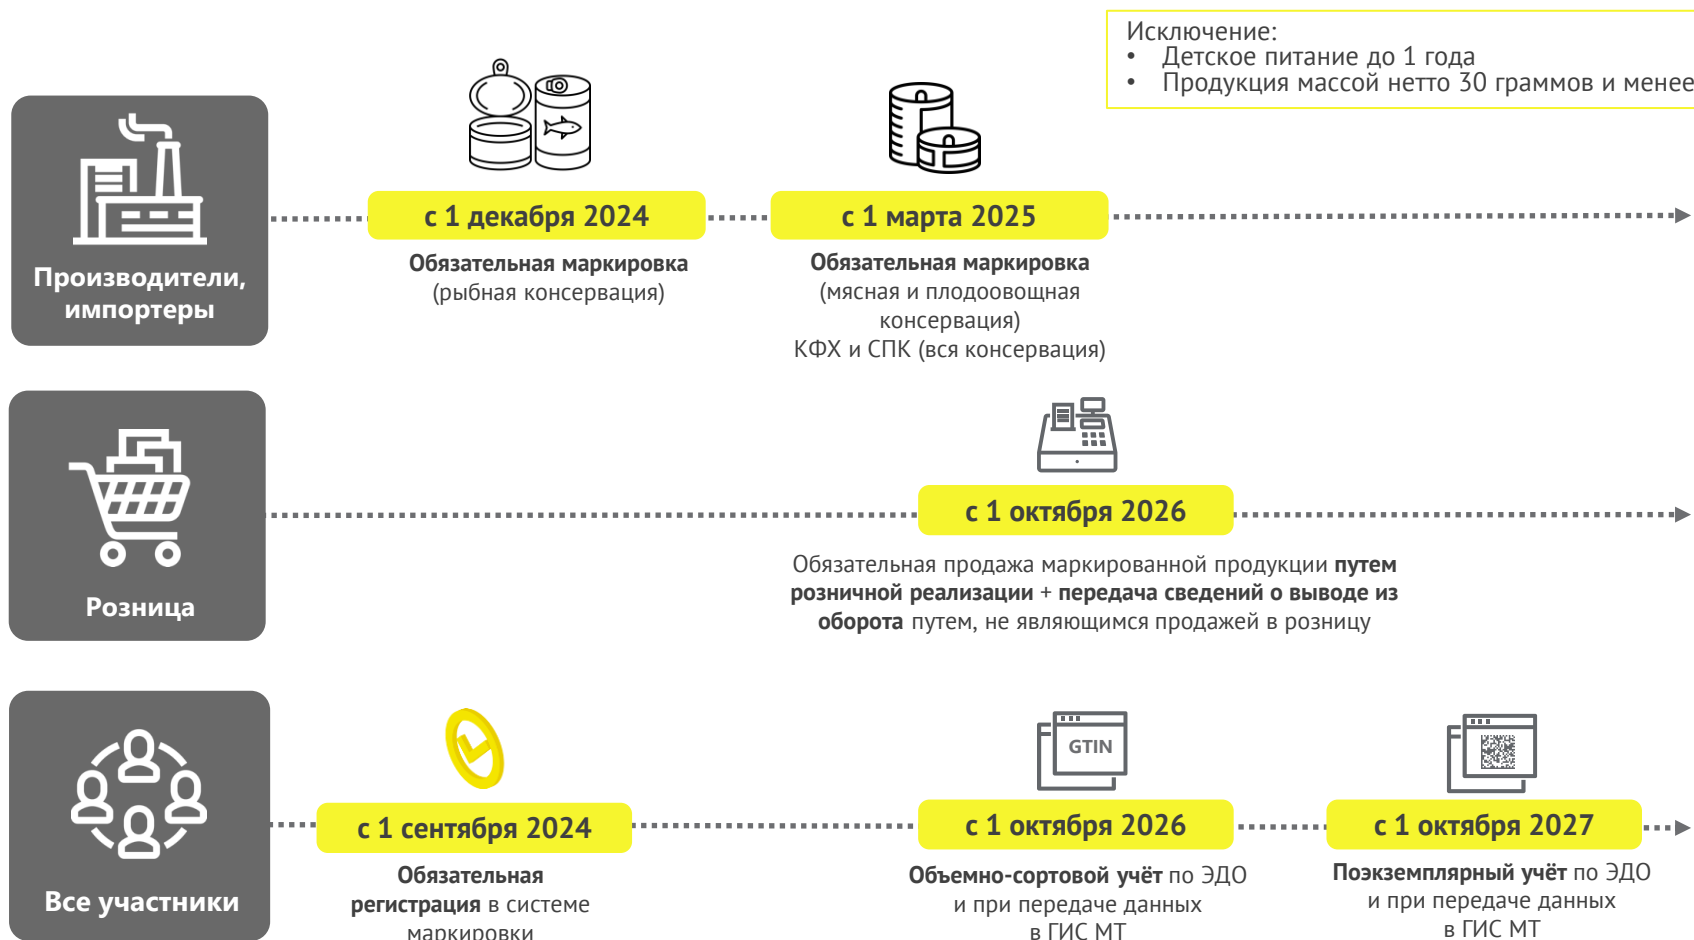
Исключение:
• Детское питание до 1 года
• Продукция массой нетто 30 граммов и менее

Производители, импортеры

с 1 декабря 2024
Обязательная маркировка (рыбная консервация)

с 1 марта 2025
Обязательная маркировка (мясная и плодоовощная консервация)
КФХ и СПК (вся консервация)

Розница

с 1 октября 2026
Обязательная продажа маркированной продукции путем розничной реализации + передача сведений о выводе из оборота путем, не являющимся продажей в розницу

Все участники

с 1 сентября 2024
Обязательная регистрация в системе маркировки

GTIN
с 1 октября 2026
Объемно-сортовой учёт по ЭДО и при передаче данных в ГИС МТ

с 1 октября 2027
Поэкземплярный учёт по ЭДО и при передаче данных в ГИС МТ